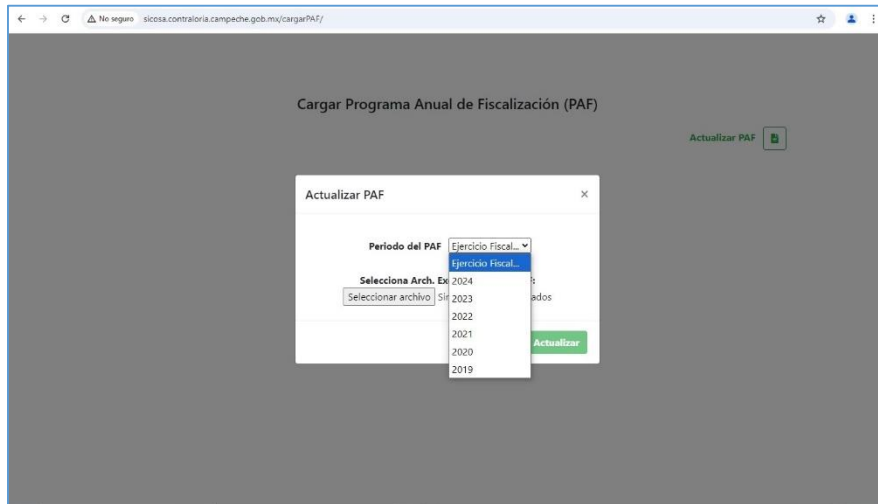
No seguro sicosa.contraloria.campeche.gob.mx/cargarPAF/

Cargar Programa Anual de Fiscalización (PAF)

Actualizar PAF

Actualizar PAF ×

Periodo del PAF Ejercicio Fiscal...

Ejercicio Fiscal...
2024
2023
2022
2021
2020
2019

Selecciona Arch. Ex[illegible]:
Seleccionar archivo Si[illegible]ados

Actualizar